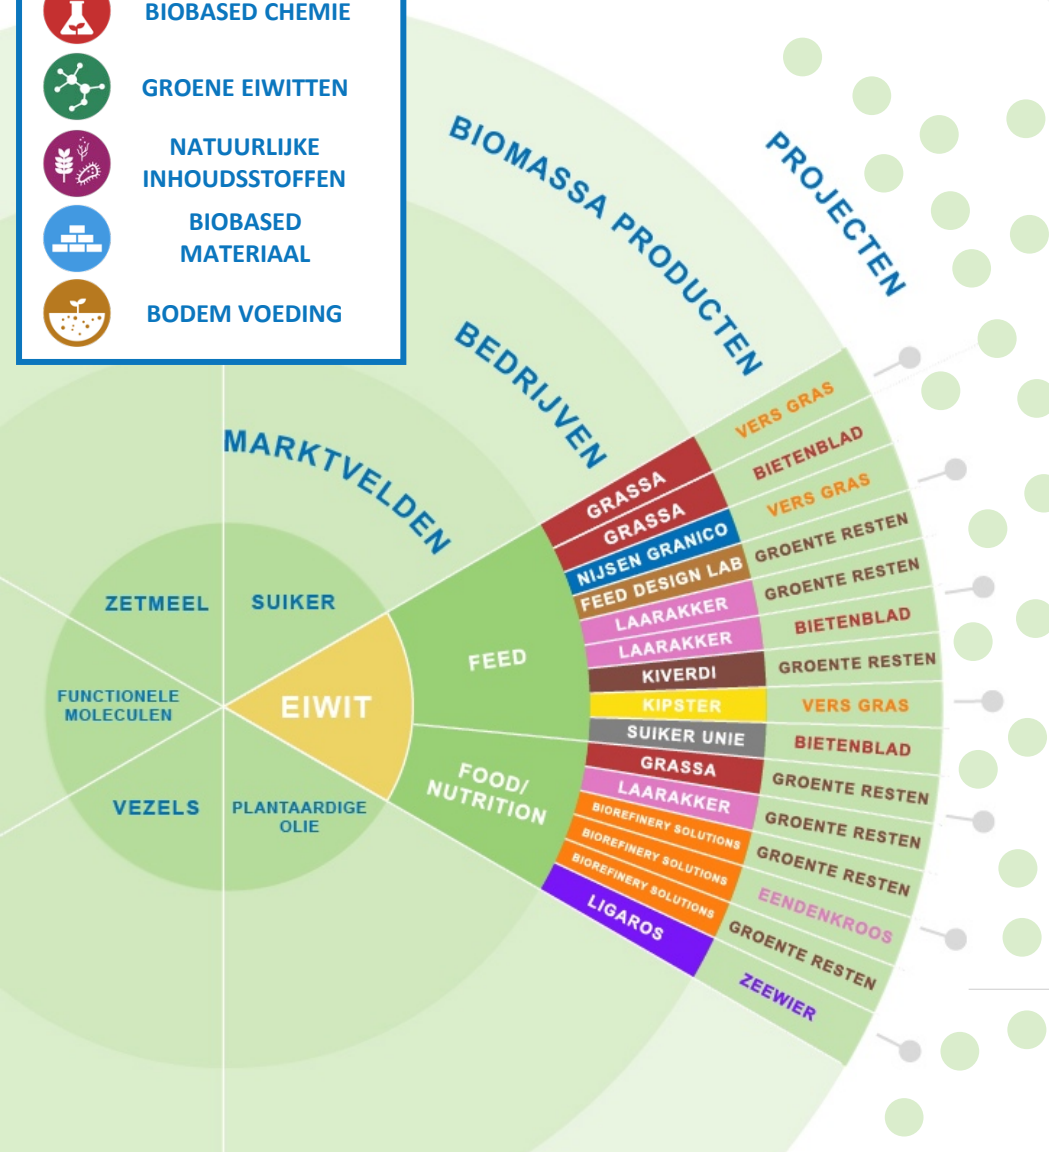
BIOBASED CHEMIE
GROENE EIWITTEN
NATUURLIJKE INHOUDSSTOFFEN
BIOBASED MATERIAAL
BODEM VOEDING

PROJECTEN
BIOMASSA PRODUCTEN
BEDRIJVEN
MARKTVELDEN

ZETMEEL
SUIKER
FUNCTIONELE MOLECULEN
EIWIT
VEZELS
PLANTAARDIGE OLIE

FEED
FOOD/ NUTRITION

| Bedrijven | Biomassa producten |
|---|---|
| GRASSA | VERS GRAS |
| GRASSA | BIETENBLAD |
| NIJSEN GRANICO | VERS GRAS |
| FEED DESIGN LAB | GROENTE RESTEN |
| LAARAKKER | GROENTE RESTEN |
| LAARAKKER | BIETENBLAD |
| KIVERDI | GROENTE RESTEN |
| KIPSTER | VERS GRAS |
| SUIKER UNIE | BIETENBLAD |
| GRASSA | GROENTE RESTEN |
| LAARAKKER | GROENTE RESTEN |
| BIOREFINERY SOLUTIONS | GROENTE RESTEN |
| BIOREFINERY SOLUTIONS | EENDENKROOS |
| BIOREFINERY SOLUTIONS | GROENTE RESTEN |
| LIGAROS | ZEEWIER |